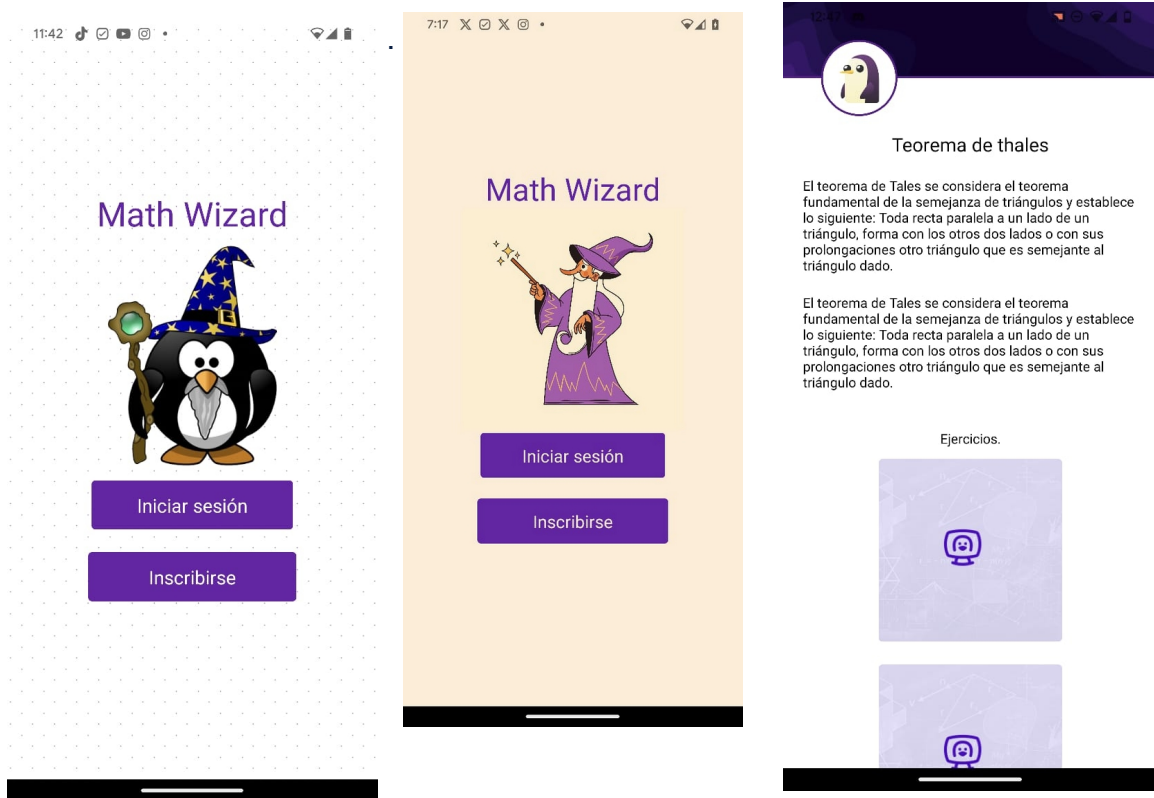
11:42

Math Wizard

Iniciar sesión

Inscribirse

7:17

Math Wizard

Iniciar sesión

Inscribirse

12:47

Teorema de thales

El teorema de Tales se considera el teorema fundamental de la semejanza de triángulos y establece lo siguiente: Toda recta paralela a un lado de un triángulo, forma con los otros dos lados o con sus prolongaciones otro triángulo que es semejante al triángulo dado.

El teorema de Tales se considera el teorema fundamental de la semejanza de triángulos y establece lo siguiente: Toda recta paralela a un lado de un triángulo, forma con los otros dos lados o con sus prolongaciones otro triángulo que es semejante al triángulo dado.

Ejercicios.